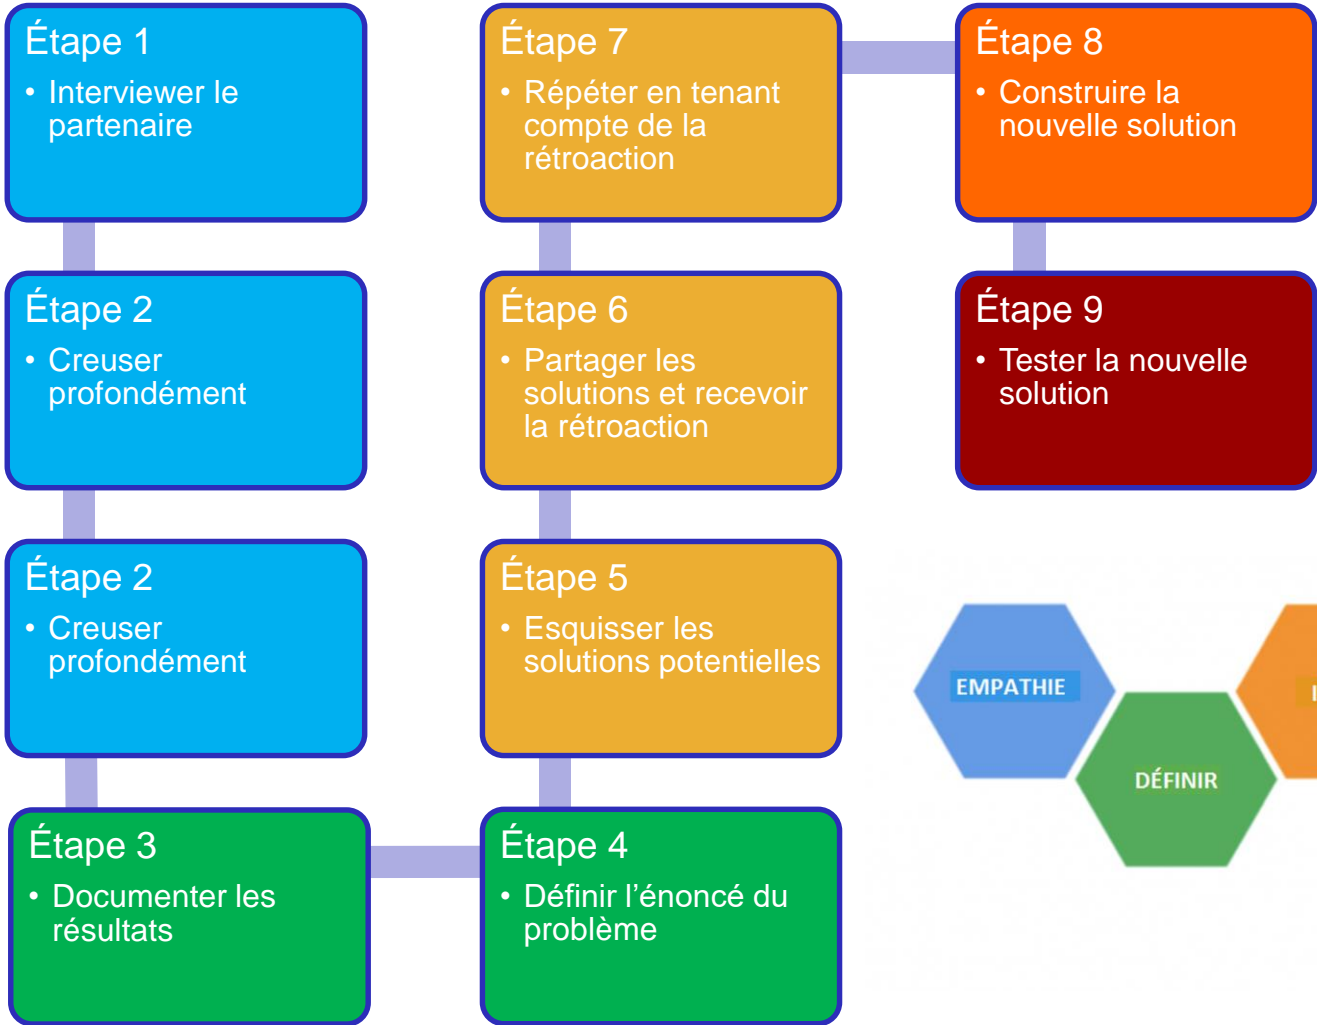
Étape 1
• Interviewer le partenaire

Étape 2
• Creuser profondément

Étape 2
• Creuser profondément

Étape 3
• Documenter les résultats

Étape 4
• Définir l'énoncé du problème

Étape 5
• Esquisser les solutions potentielles

Étape 6
• Partager les solutions et recevoir la rétroaction

Étape 7
• Répéter en tenant compte de la rétroaction

Étape 8
• Construire la nouvelle solution

Étape 9
• Tester la nouvelle solution

EMPATHIE

DÉFINIR

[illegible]